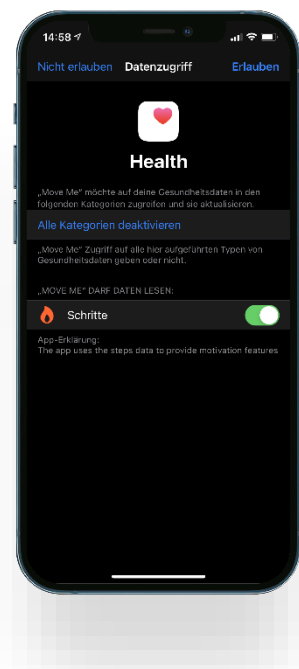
14:58

Nicht erlauben Datenzugriff Erlauben

Health

„Move Me" möchte auf deine Gesundheitsdaten in den folgenden Kategorien zugreifen und sie aktualisieren.

Alle Kategorien deaktivieren

„Move Me" Zugriff auf alle hier aufgeführten Typen von Gesundheitsdaten geben oder nicht.

„MOVE ME" DARF DATEN LESEN:

Schritte

App-Erklärung:
The app uses the steps data to provide motivation features